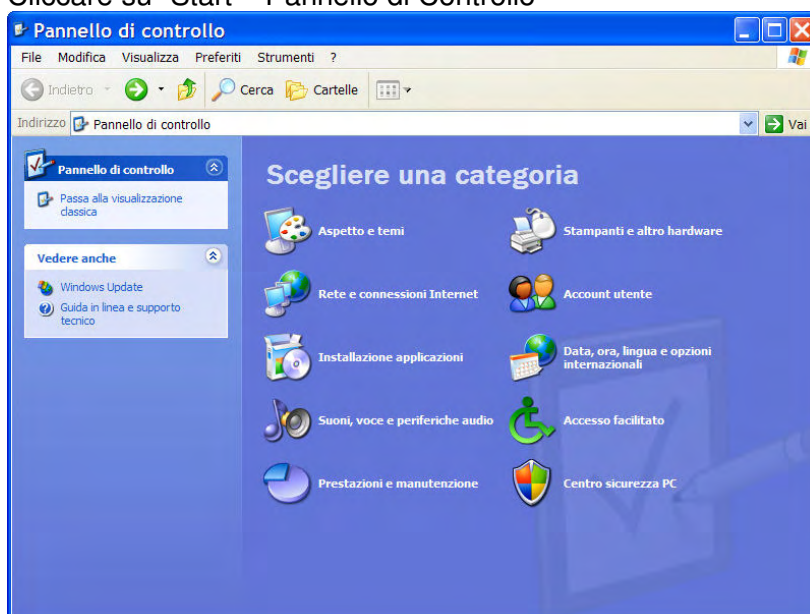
Cliccare su "Start" - Pannello di Controllo

Pannello di controllo

File Modifica Visualizza Preferiti Strumenti ?

Indietro Cerca Cartelle

Indirizzo Pannello di controllo Vai

Pannello di controllo

Passa alla visualizzazione classica

Vedere anche

Windows Update

Guida in linea e supporto tecnico

Scegliere una categoria

Aspetto e temi

Stampanti e altro hardware

Rete e connessioni Internet

Account utente

Installazione applicazioni

Data, ora, lingua e opzioni internazionali

Suoni, voce e periferiche audio

Accesso facilitato

Prestazioni e manutenzione

Centro sicurezza PC